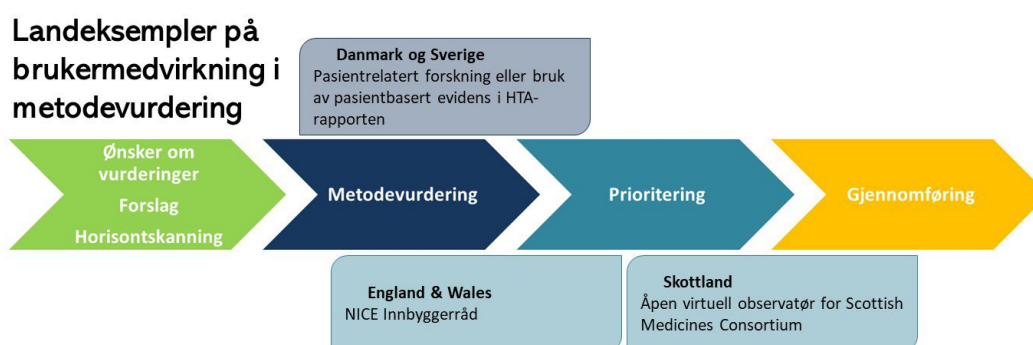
Landeksempler på brukermedvirkning i metodevurdering

Danmark og Sverige
Pasientrelatert forskning eller bruk av pasientbasert evidens i HTA-rapporten

Ønsker om vurderinger
Forslag
Horisontskanning

Metodevurdering

Prioritering

Gjennomføring

England & Wales
NICE Innbyggerråd

Skottland
Åpen virtuell observatør for Scottish Medicines Consortium